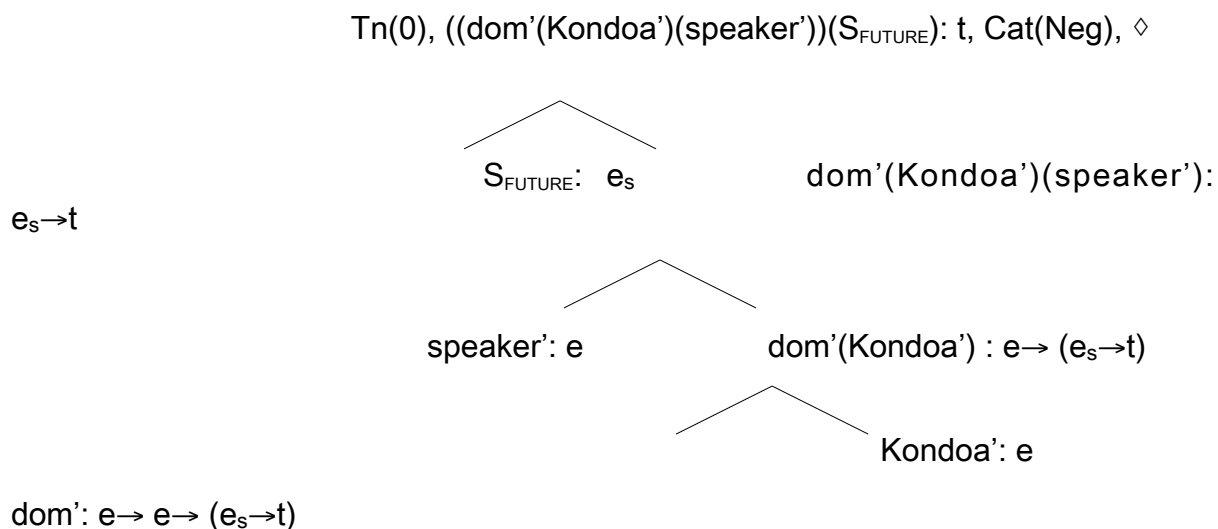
Tn(0), ((dom'(Kondoa')(speaker'))($S_{FUTURE}$): t, Cat(Neg), $\diamond$

$S_{FUTURE}$: $e_s$

dom'(Kondoa')(speaker'): $e_s \rightarrow t$

speaker': e

dom'(Kondoa') : $e \rightarrow (e_s \rightarrow t)$

Kondoa': e

dom': $e \rightarrow e \rightarrow (e_s \rightarrow t)$